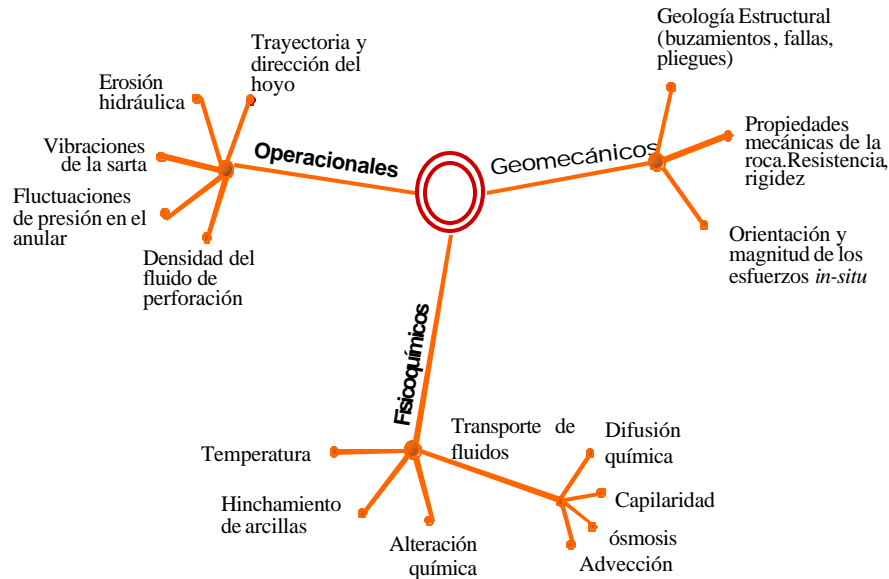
Operacionales

Trayectoria y dirección del hoyo

Erosión hidráulica

Vibraciones de la sarta

Fluctuaciones de presión en el anular

Densidad del fluido de perforación

Geomecánicos

Geología Estructural (buzamientos, fallas, pliegues)

Propiedades mecánicas de la roca.Resistencia, rigidez

Orientación y magnitud de los esfuerzos *in-situ*

Fisicoquímicos

Temperatura

Hinchamiento de arcillas

Alteración química

Transporte de fluidos

Difusión química

Capilaridad

ósmosis

Advección